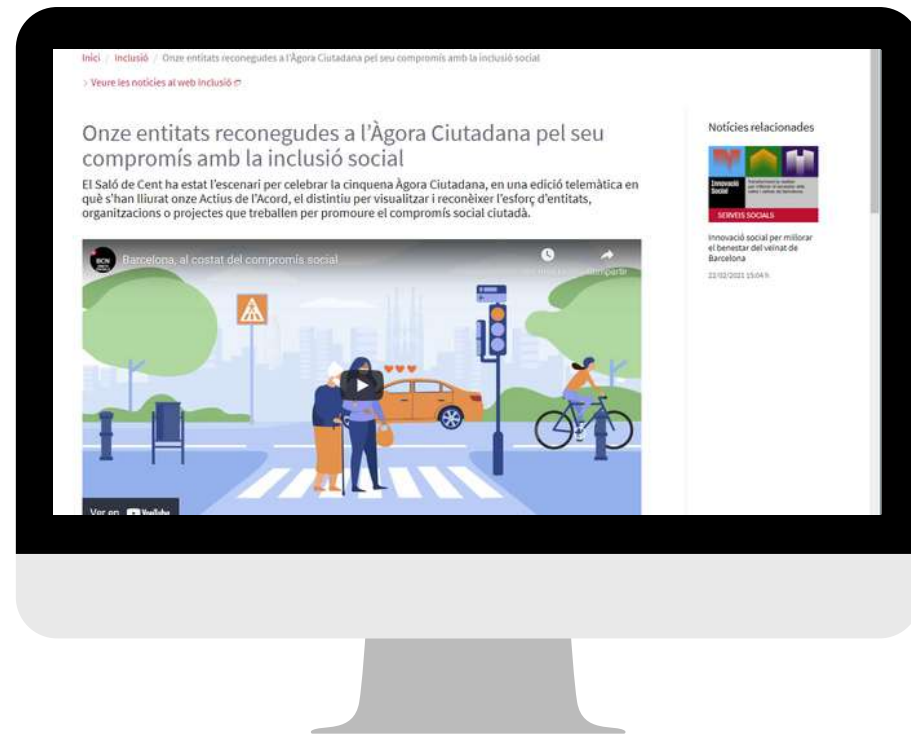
Inici / Inclusió / Onze entitats reconegudes a l'Àgora Ciutadana pel seu compromís amb la inclusió social

> Veure les notícies al web Inclusió

Onze entitats reconegudes a l'Àgora Ciutadana pel seu compromís amb la inclusió social

El Saló de Cent ha estat l'escenari per celebrar la cinquena Àgora Ciutadana, en una edició telemàtica en què s'han lliurat onze Actius de l'Acord, el distintiu per visualitzar i reconèixer l'esforç d'entitats, organitzacions o projectes que treballen per promoure el compromís social ciutadà.

BCN

Barcelona, al costat del compromís social

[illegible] Compartir

Ver en YouTube

Notícies relacionades

Innovació Social

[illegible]

SERVEIS SOCIALS

Innovació social per millorar el benestar del veïnat de Barcelona

22/02/2021 15:04 h